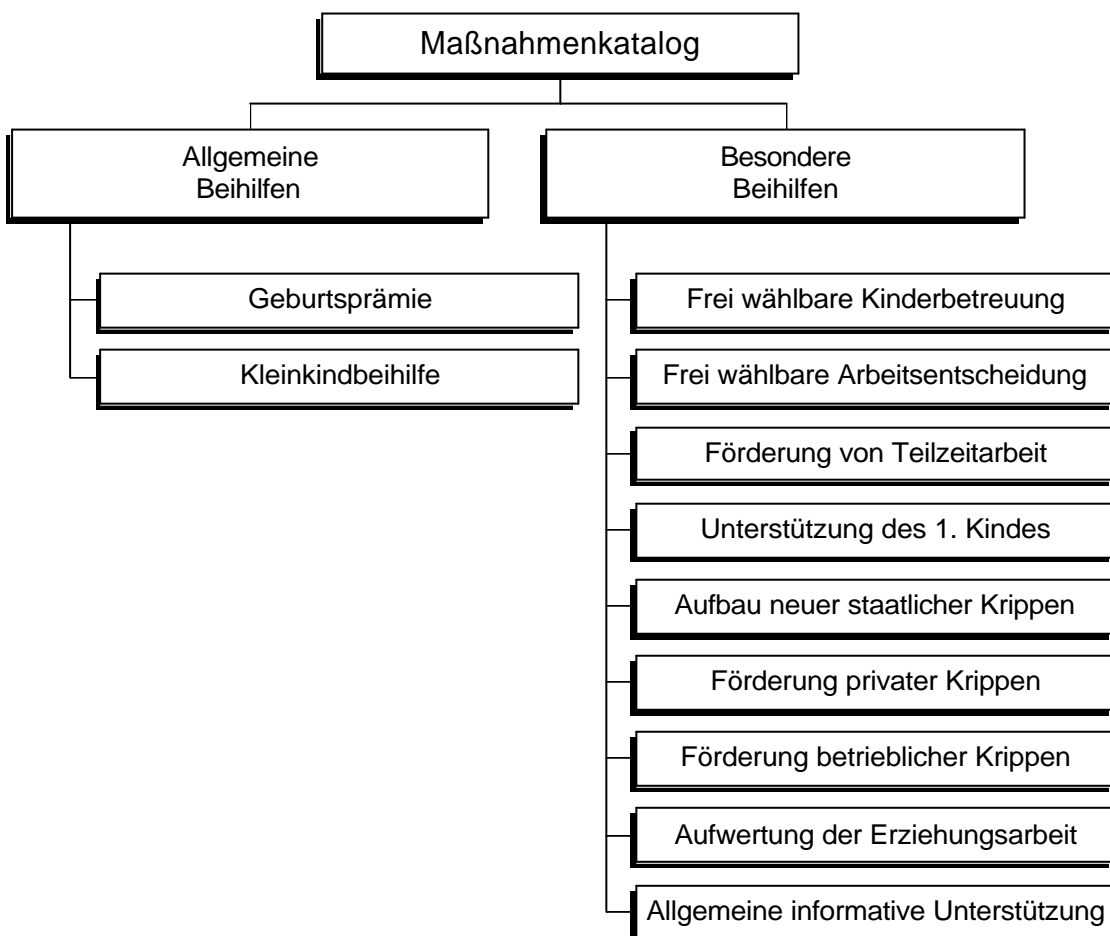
Maßnahmenkatalog

Allgemeine Beihilfen

Geburtsprämie

Kleinkindbeihilfe

Besondere Beihilfen

Frei wählbare Kinderbetreuung

Frei wählbare Arbeitsentscheidung

Förderung von Teilzeitarbeit

Unterstützung des 1. Kindes

Aufbau neuer staatlicher Krippen

Förderung privater Krippen

Förderung betrieblicher Krippen

Aufwertung der Erziehungsarbeit

Allgemeine informative Unterstützung